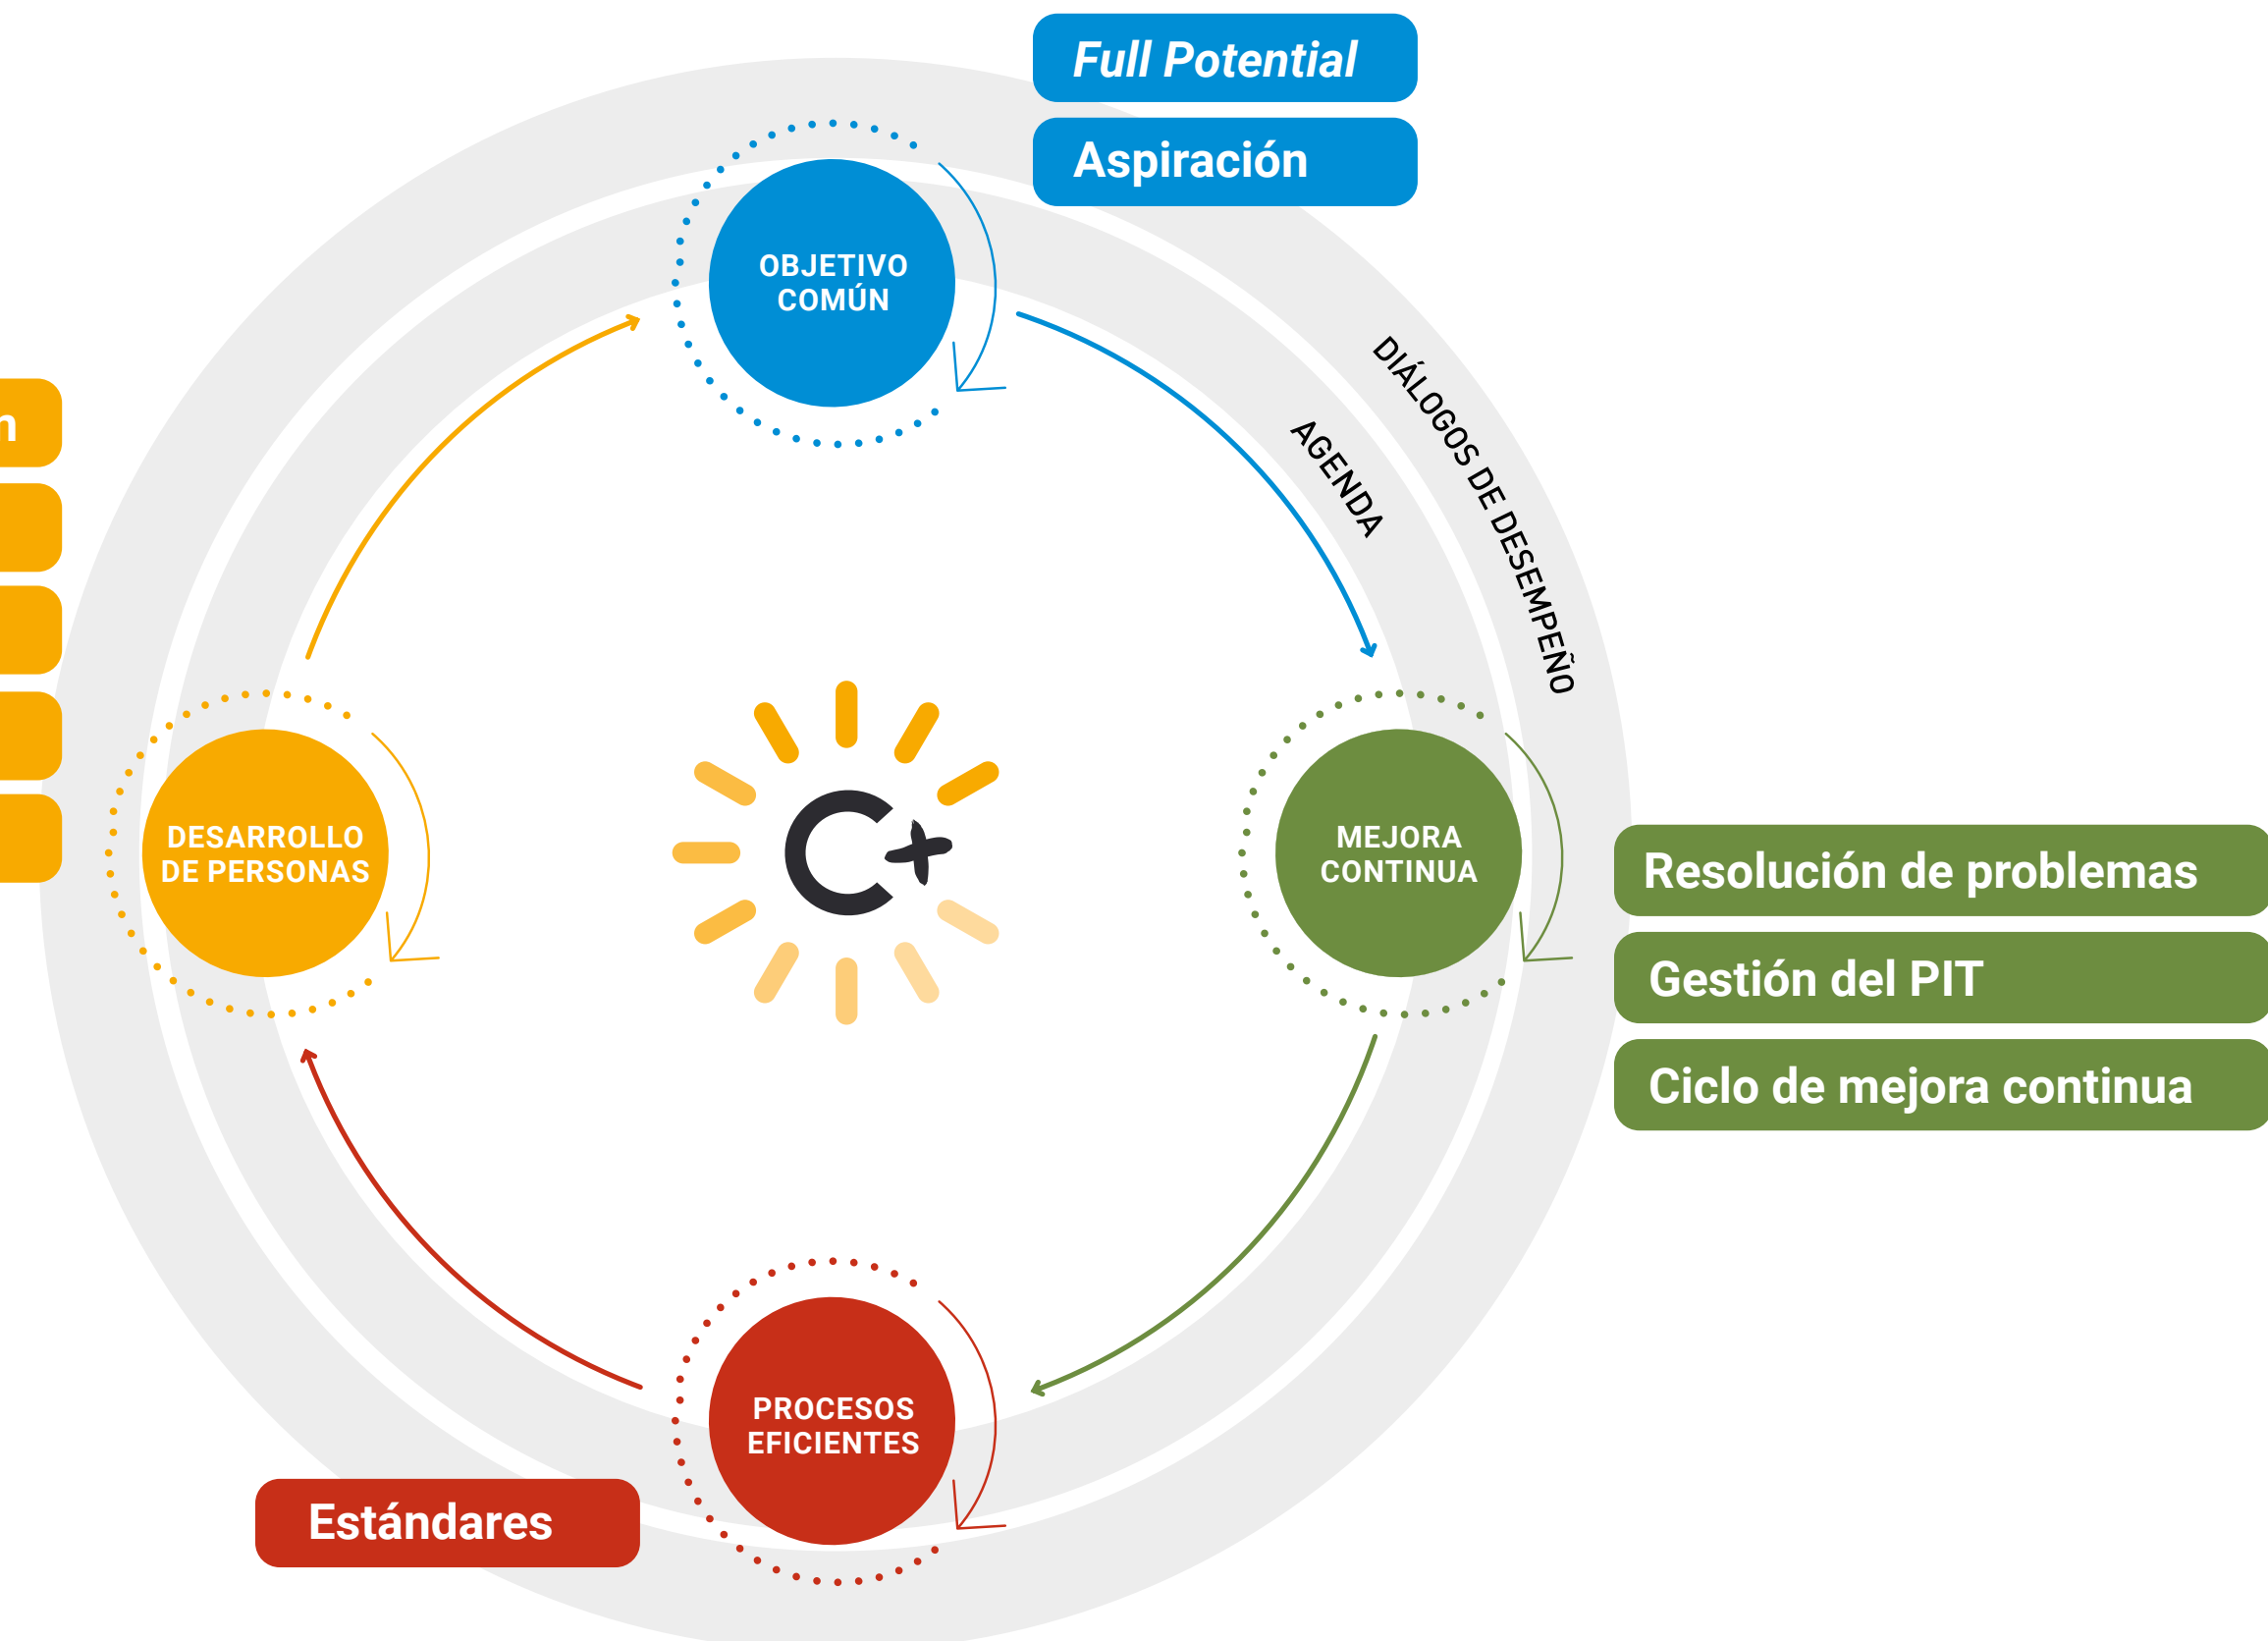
Full Potential

Aspiración

OBJETIVO COMÚN

DIÁLOGOS DE DESEMPEÑO

AGENDA

n

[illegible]

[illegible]

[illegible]

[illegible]

DESARROLLO DE PERSONAS

C+

MEJORA CONTINUA

Resolución de problemas

Gestión del PIT

Ciclo de mejora continua

PROCESOS EFICIENTES

Estándares